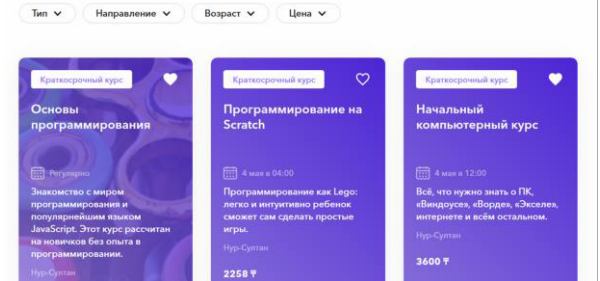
Тип
Направление
Возраст
Цена

Краткосрочный курс

Основы программирования

Регулярно

Знакомство с миром программирования и популярнейшим языком JavaScript. Этот курс рассчитан на новичков без опыта в программировании.

Нур-Султан

Краткосрочный курс

Программирование на Scratch

4 мая в 04:00

Программирование как Lego: легко и интуитивно ребенок сможет сам сделать простые игры.

Нур-Султан

2258 ₸

Краткосрочный курс

Начальный компьютерный курс

4 мая в 12:00

Всё, что нужно знать о ПК, «Виндоусе», «Ворде», «Экселе», интернете и всём остальном.

Нур-Султан

3600 ₸